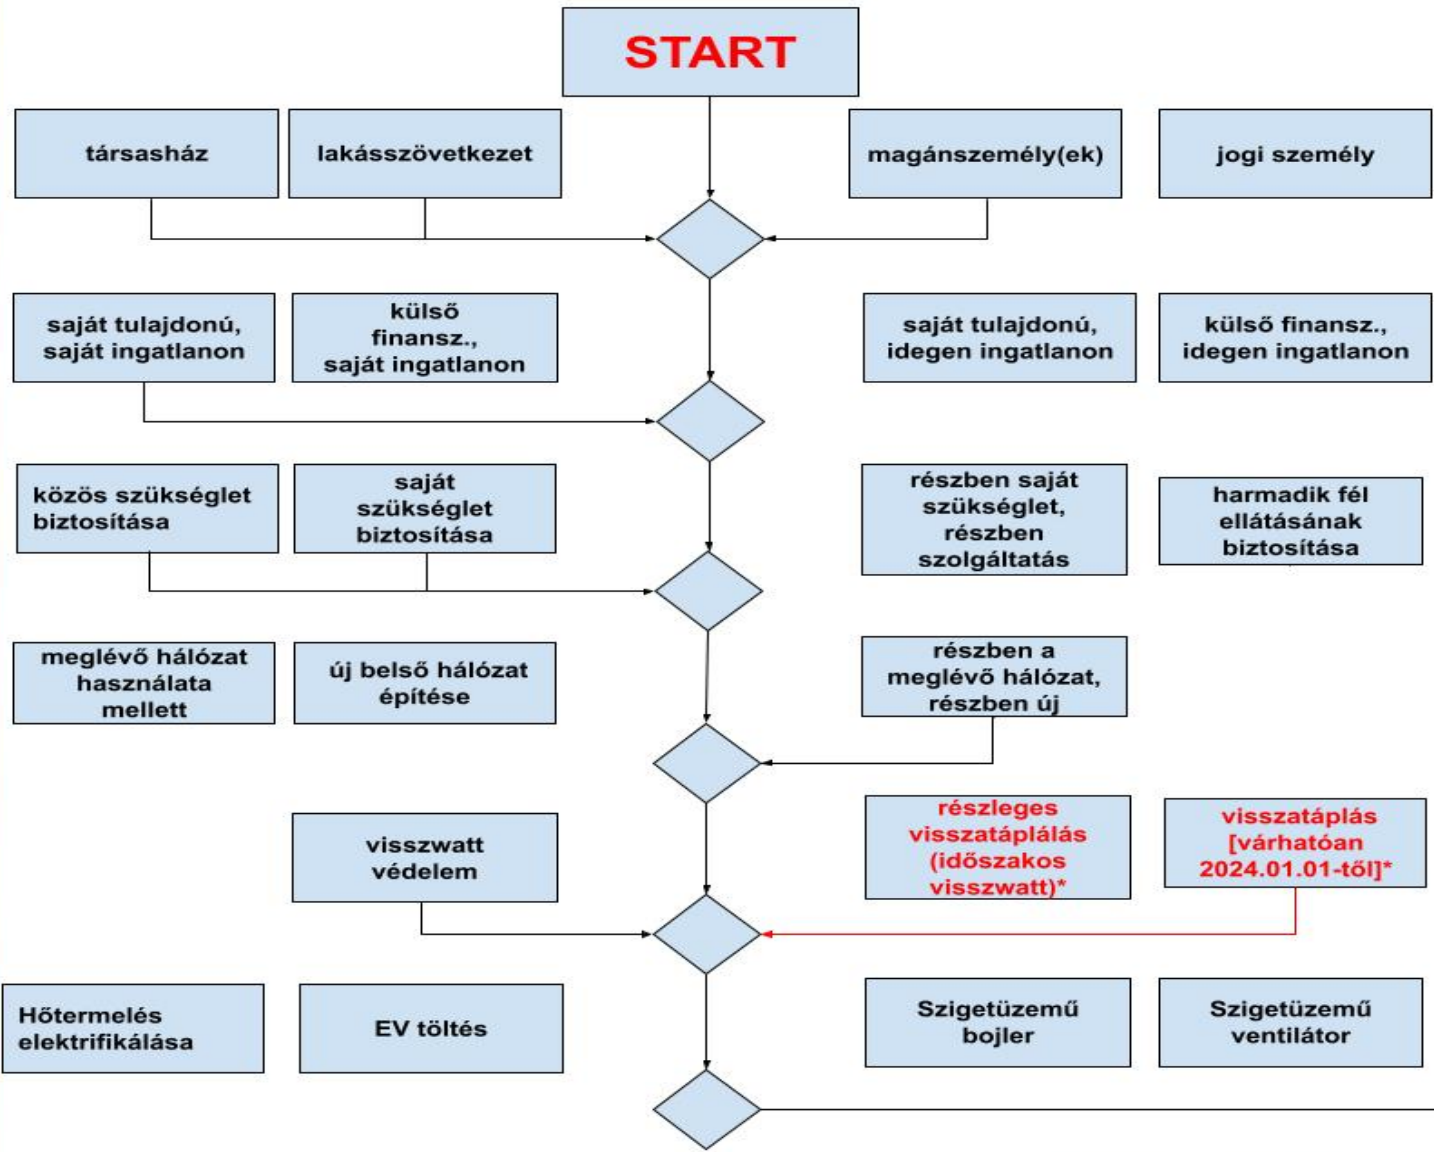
START

társasház

lakásszövetkezet

magánszemély(ek)

jogi személy

saját tulajdonú, saját ingatlanon

külső finansz., saját ingatlanon

saját tulajdonú, idegen ingatlanon

külső finansz., idegen ingatlanon

közös szükséglet biztosítása

saját szükséglet biztosítása

részben saját szükséglet, részben szolgáltatás

harmadik fél ellátásának biztosítása

meglévő hálózat használata mellett

új belső hálózat építése

részben a meglévő hálózat, részben új

visszwatt védelem

részleges visszatáplálás (időszakos visszwatt)*

visszatáplás [várhatóan 2024.01.01-től]*

Hőtermelés elektrifikálása

EV töltés

Szigetüzemű bojler

Szigetüzemű ventilátor